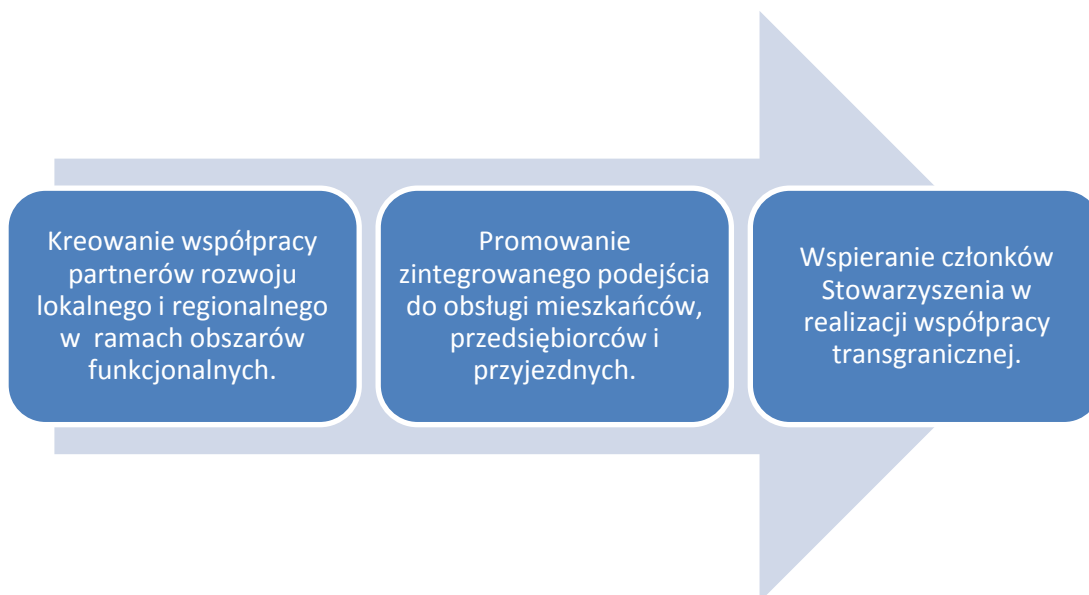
Kreowanie współpracy partnerów rozwoju lokalnego i regionalnego w ramach obszarów funkcjonalnych.

Promowanie zintegrowanego podejścia do obsługi mieszkańców, przedsiębiorców i przyjezdnych.

Wspieranie członków Stowarzyszenia w realizacji współpracy transgranicznej.